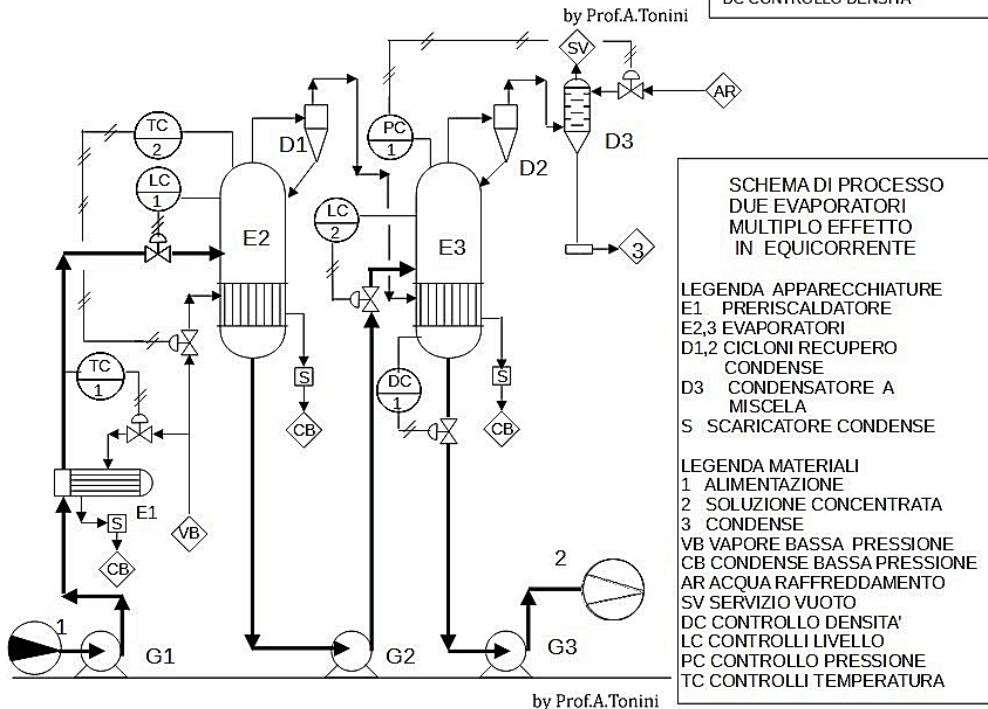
by Prof.A.Tonini

DC CONTROLLO DENSITA'

SV

AR

TC 2

D1

PC 1

D2

D3

LC 1

E2

LC 2

E3

3

TC 1

DC 1

S

CB

S

CB

E1

S

CB

VB

2

1

G1

G2

G3

SCHEMA DI PROCESSO
DUE EVAPORATORI
MULTIPLO EFFETTO
IN EQUICORRENTE

LEGENDA APPARECCHIATURE
E1 PRERISCALDATORE
E2,3 EVAPORATORI
D1,2 CICLONI RECUPERO CONDENSE
D3 CONDENSATORE A MISCELA
S SCARICATORE CONDENSE

LEGENDA MATERIALI
1 ALIMENTAZIONE
2 SOLUZIONE CONCENTRATA
3 CONDENSE
VB VAPORE BASSA PRESSIONE
CB CONDENSE BASSA PRESSIONE
AR ACQUA RAFFREDDAMENTO
SV SERVIZIO VUOTO
DC CONTROLLO DENSITA'
LC CONTROLLI LIVELLO
PC CONTROLLO PRESSIONE
TC CONTROLLI TEMPERATURA

by Prof.A.Tonini